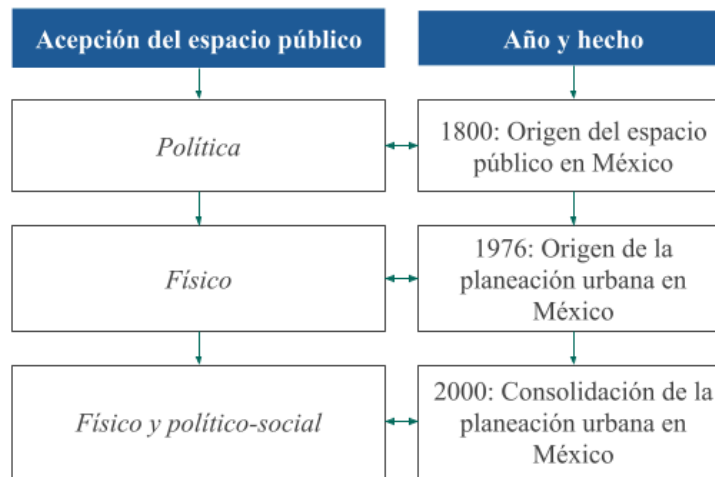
Acepción del espacio público

Año y hecho

Política

1800: Origen del espacio público en México

Físico

1976: Origen de la planeación urbana en México

Físico y político-social

2000: Consolidación de la planeación urbana en México